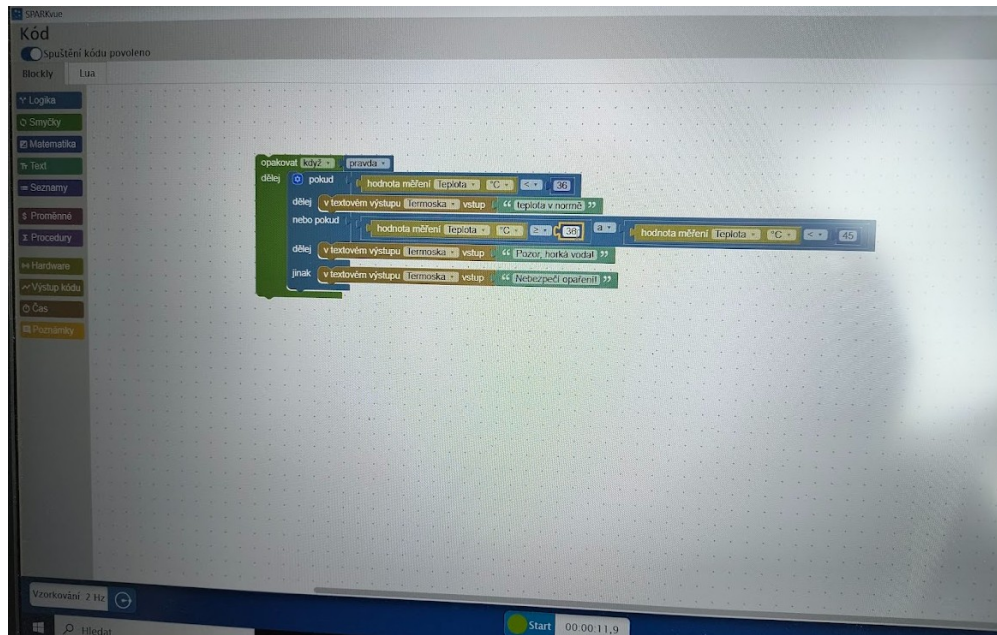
SPARKvue

Kód

Spuštění kódu povoleno

Blockly
Lua

Logika
Smyčky
Matematika
Text
Seznamy
Proměnné
Procedury
Hardware
Výstup kódu
Čas
Poznámky

opakovat když pravda
dělej pokud hodnota měření Teplota °C < 36
dělej v textovém výstupu Termoska vstup " teplota v normě "
nebo pokud hodnota měření Teplota °C ≥ 38 a hodnota měření Teplota °C < 45
dělej v textovém výstupu Termoska vstup " Pozor, horká voda! "
jinak v textovém výstupu Termoska vstup " Nebezpečí opaření! "

Vzorkování 2 Hz

Start 00:00:11,9

Hledat